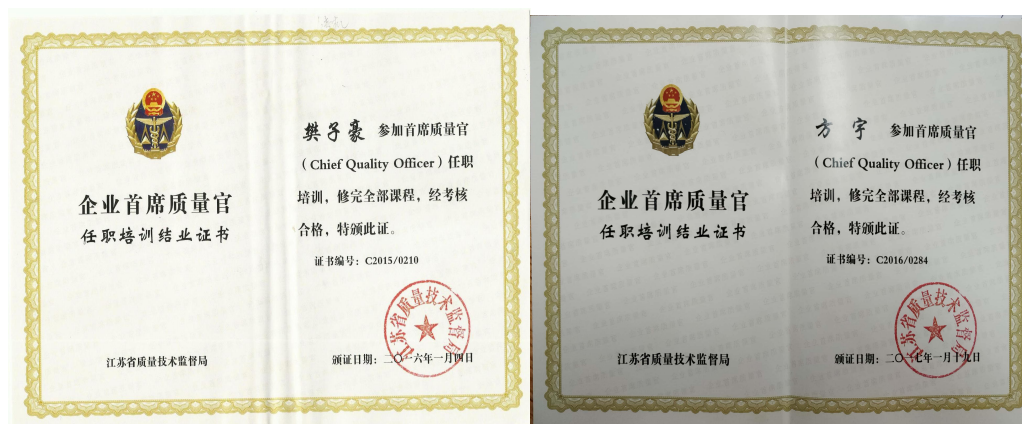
企业首席质量官
任职培训结业证书

樊子豪 参加首席质量官（Chief Quality Officer）任职培训，修完全部课程，经考核合格，特颁此证。

证书编号：C2015/0210

江苏省质量技术监督局

颁证日期：二〇一六年一月四日

江苏省质量技术监督局

企业首席质量官
任职培训结业证书

方宇 参加首席质量官（Chief Quality Officer）任职培训，修完全部课程，经考核合格，特颁此证。

证书编号：C2016/0284

江苏省质量技术监督局

颁证日期：二〇一七年一月十七日

江苏省质量技术监督局